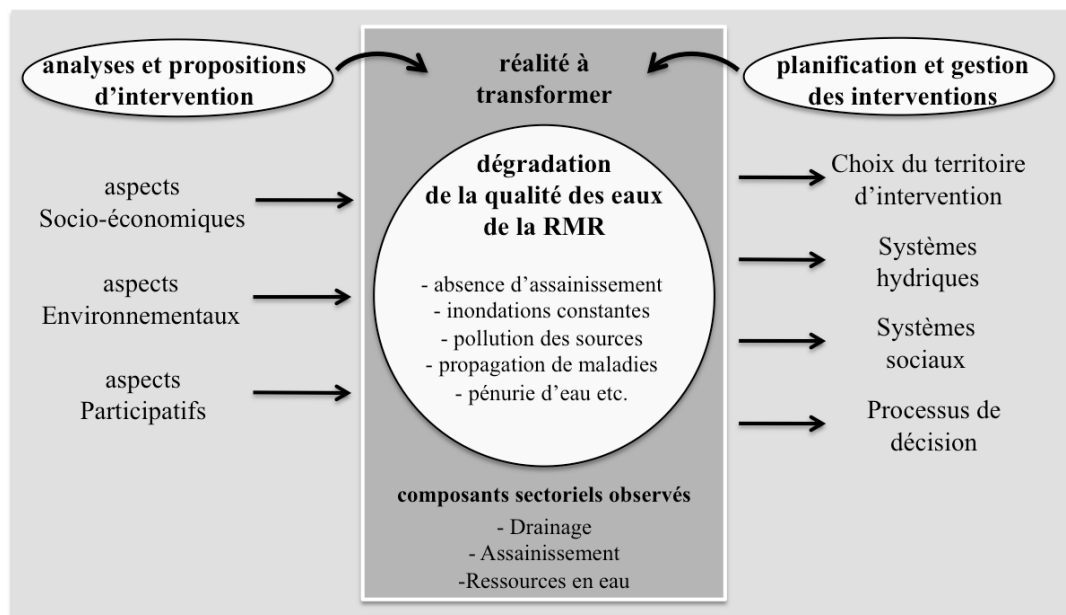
analyses et propositions d'intervention

réalité à transformer

planification et gestion des interventions

aspects Socio-économiques

aspects Environnementaux

aspects Participatifs

dégradation de la qualité des eaux de la RMR

- absence d'assainissement
- inondations constantes
- pollution des sources
- propagation de maladies
- pénurie d'eau etc.

composants sectoriels observés

- Drainage
- Assainissement
-Ressources en eau

Choix du territoire d'intervention

Systèmes hydriques

Systèmes sociaux

Processus de décision